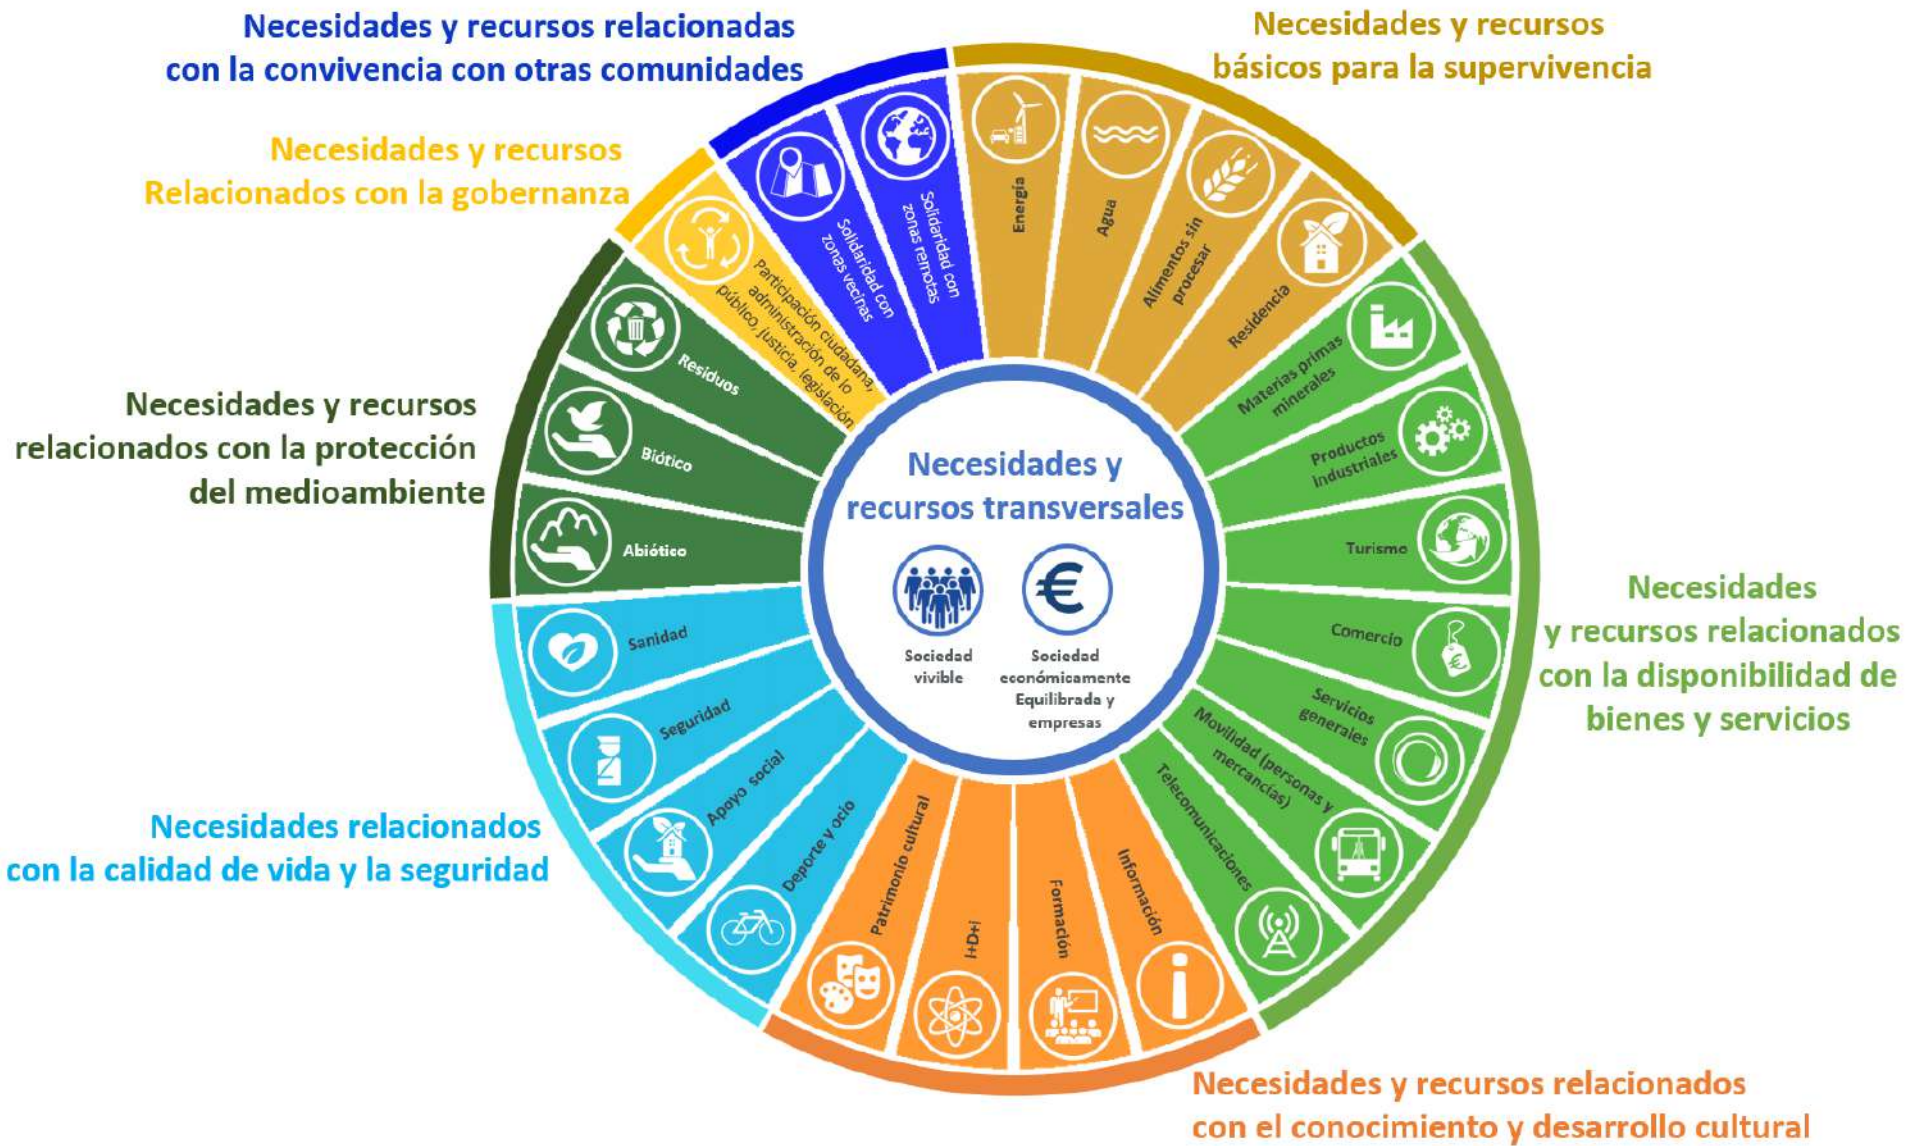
Necesidades y recursos relacionadas con la convivencia con otras comunidades

Necesidades y recursos básicos para la supervivencia

Necesidades y recursos Relacionados con la gobernanza

Necesidades y recursos relacionados con la protección del medioambiente

Necesidades y recursos relacionados con la disponibilidad de bienes y servicios

Necesidades relacionados con la calidad de vida y la seguridad

Necesidades y recursos relacionados con el conocimiento y desarrollo cultural

Necesidades y recursos transversales

Sociedad vivible

Sociedad económicamente Equilibrada y empresas

Energía

Agua

Alimentos sin procesar

Residencia

Materias primas minerales

Productos industriales

Turismo

Comercio

Servicios generales

Movilidad (personas y mercancías)

Telecomunicaciones

Información

Formación

I+D+i

Patrimonio cultural

Deporte y ocio

Apoyo social

Seguridad

Sanidad

Abiótico

Biótico

Residuos

Participación ciudadana, administración de lo público, justicia, legislación

Solidaridad con zonas vecinas

Solidaridad con zonas remotas